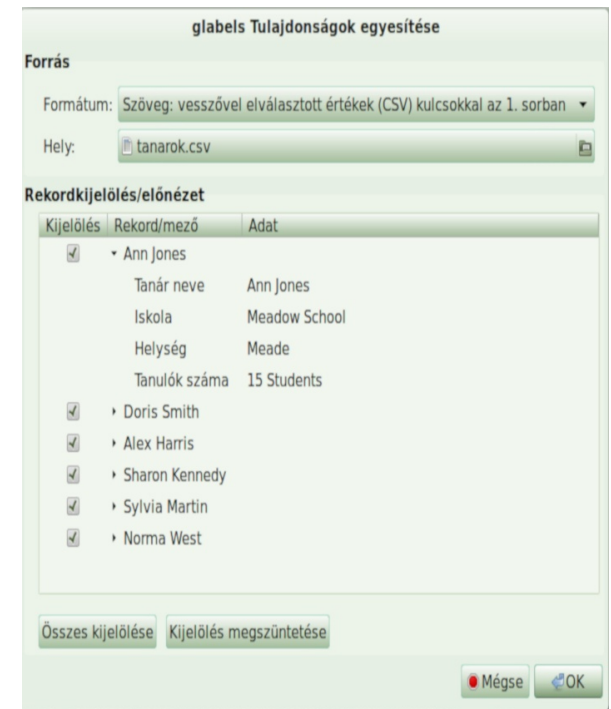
glabels Tulajdonságok egyesítése

Forrás

Formátum: Szöveg: vesszővel elválasztott értékek (CSV) kulcsokkal az 1. sorban

Hely: tanarok.csv

Rekordkijelölés/előnézet

| Kijelölés | Rekord/mező | Adat |
|---|---|---|
| ✓ | Ann Jones | |
| | Tanár neve | Ann Jones |
| | Iskola | Meadow School |
| | Helység | Meade |
| | Tanulók száma | 15 Students |
| ✓ | Doris Smith | |
| ✓ | Alex Harris | |
| ✓ | Sharon Kennedy | |
| ✓ | Sylvia Martin | |
| ✓ | Norma West | |

Összes kijelölése Kijelölés megszüntetése

Mégse OK